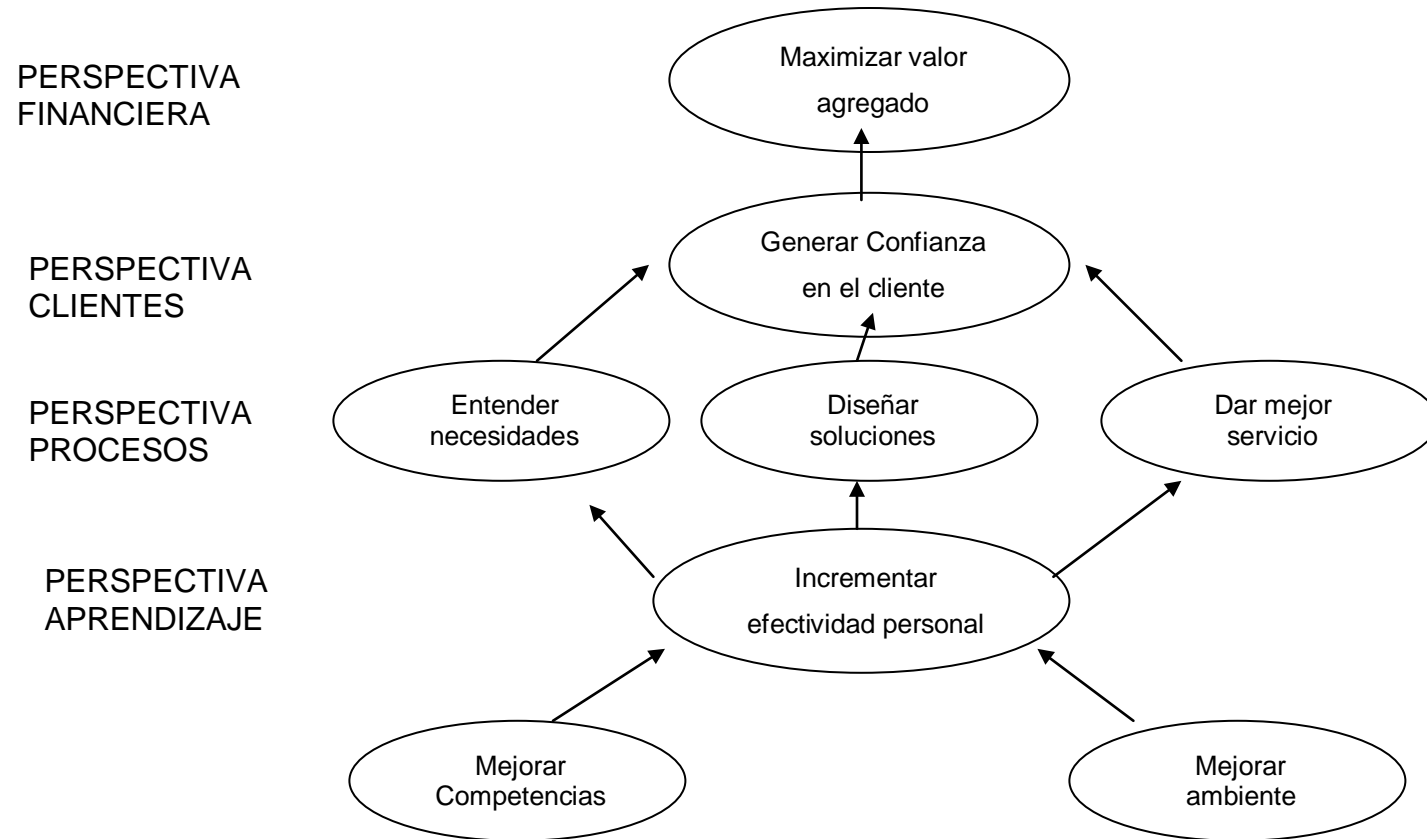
PERSPECTIVA FINANCIERA

Maximizar valor agregado

PERSPECTIVA CLIENTES

Generar Confianza en el cliente

PERSPECTIVA PROCESOS

Entender necesidades

Diseñar soluciones

Dar mejor servicio

PERSPECTIVA APRENDIZAJE

Incrementar efectividad personal

Mejorar Competencias

Mejorar ambiente